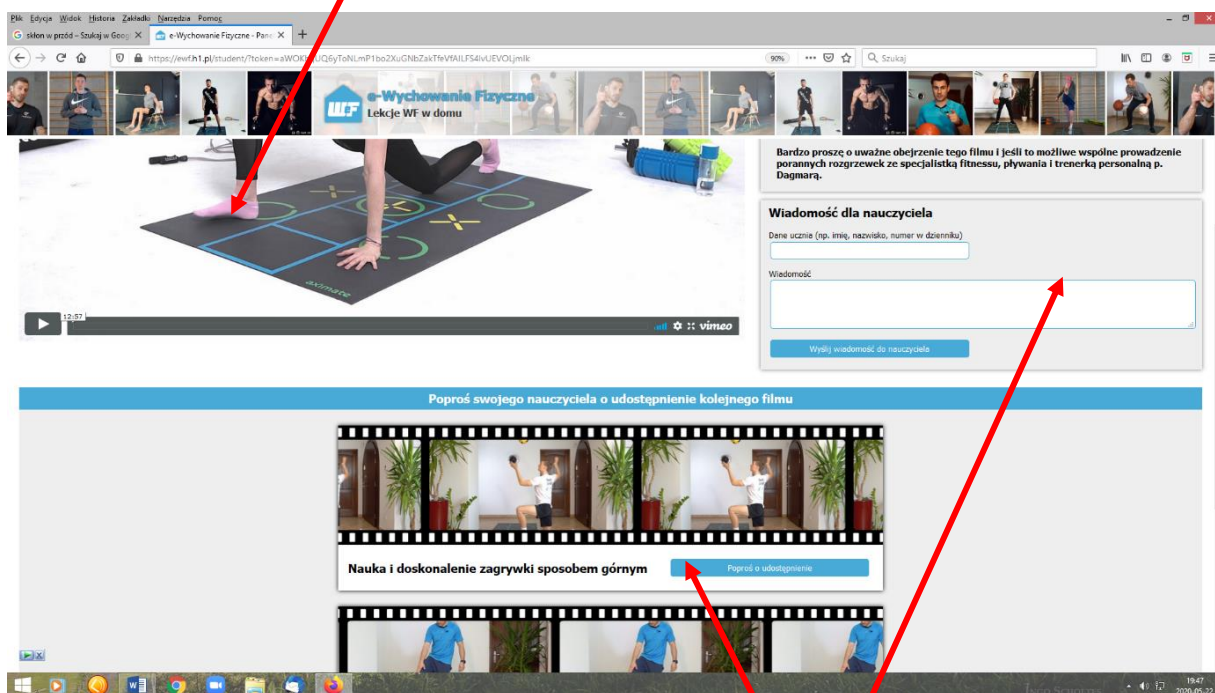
Plik Edycja Widok Historia Zakładki Narzędzia Pomoc

skłon w przód – Szukaj w Goog
e-Wychowanie Fizyczne - Pane

https://ewf.h1.pl/student/?token=aWOK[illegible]UQ6yToNLmP1bo2XuGNbZakTfeVfAILFS4lvUEVOLjmlk

90%

Szukaj

e-Wychowanie Fizyczne
Lekcje WF w domu

Bardzo proszę o uważne obejrzenie tego filmu i jeśli to możliwe wspólne prowadzenie porannych rozgrzewek ze specjalistką fitnessu, pływania i trenerką personalną p. Dagmarą.

Wiadomość dla nauczyciela

Dane ucznia (np. imię, nazwisko, numer w dzienniku)

Wiadomość

Wyślij wiadomość do nauczyciela

12:57

vimeo

aximate

Poproś swojego nauczyciela o udostępnienie kolejnego filmu

Nauka i doskonalenie zagrywki sposobem górnym

Poproś o udostępnienie

19:47
2020-05-22